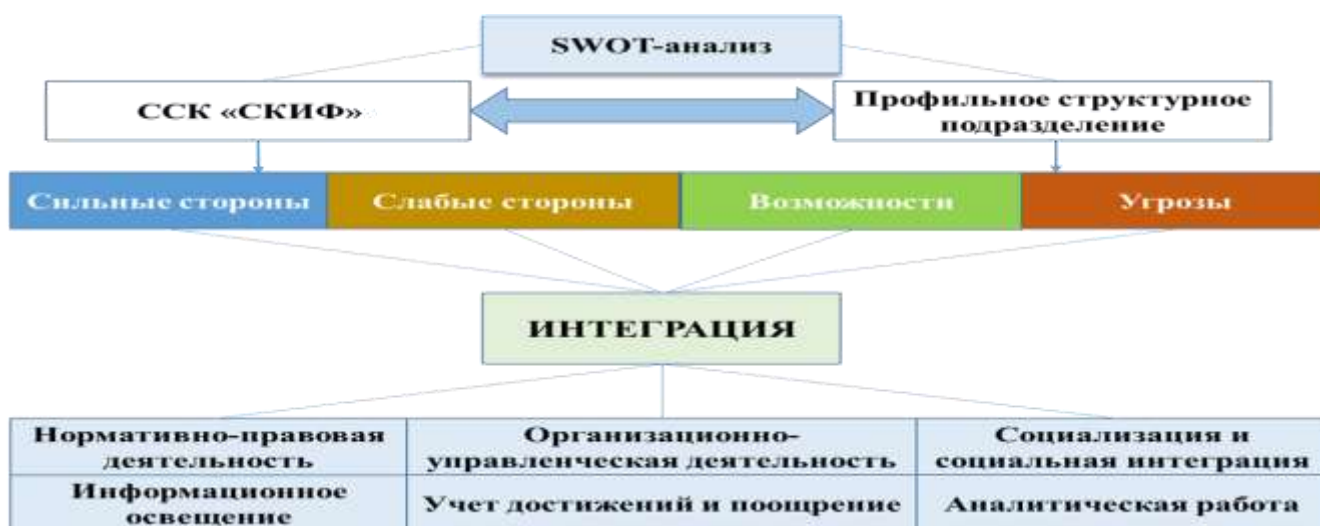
SWOT-анализ

ССК «СКИФ»

Профильное структурное подразделение

Сильные стороны

Слабые стороны

Возможности

Угрозы

ИНТЕГРАЦИЯ

| Нормативно-правовая деятельность | Организационно-управленческая деятельность | Социализация и социальная интеграция |
|---|---|---|
| Информационное освещение | Учет достижений и поощрение | Аналитическая работа |